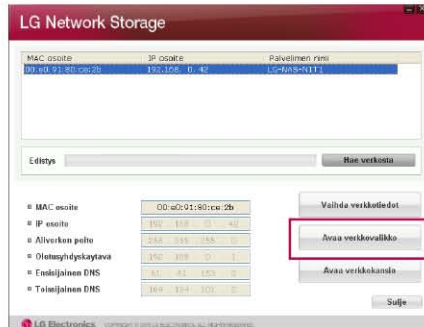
LG Network Storage

| MAC osoite | IP osoite | Palvelimen nimi |
|---|---|---|
| 00:e0:91:80:ce:2b | 192.168. 0. 42 | LG-NAS-NIT1 |

Edistys

Hae verkosta

MAC osoite 00:e0:91:80:ce:2b

IP osoite 192 168 0 42

Aliverkon peite 255 255 255 0

Oletusyhdyskäytävä 192 168 0 1

Ensisijainen DNS 61 41 153 0

Toissijainen DNS 164 124 101 0

Vaihda verkkotiedot

Avaa verkkovalikko

Avaa verkkokansio

Sulje

LG Electronics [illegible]